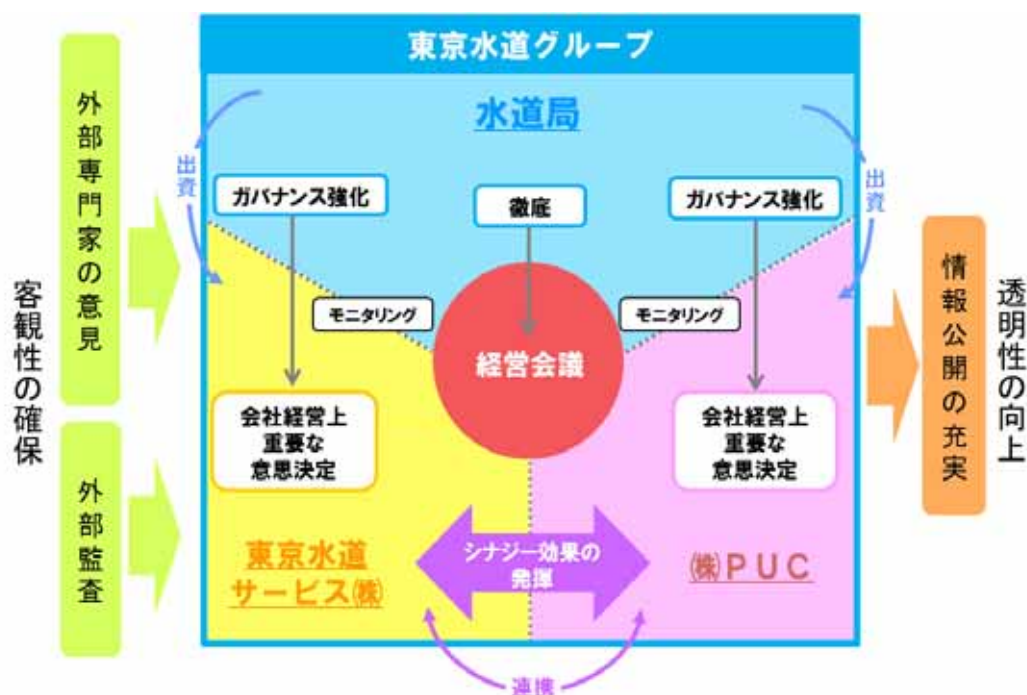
客観性の確保

外部専門家の意見

外部監査

東京水道グループ

水道局

出資

ガバナンス強化

徹底

ガバナンス強化

出資

モニタリング

経営会議

モニタリング

会社経営上重要な意思決定

会社経営上重要な意思決定

東京水道サービス㈱

シナジー効果の発揮

㈱PUC

連携

情報公開の充実

透明性の向上